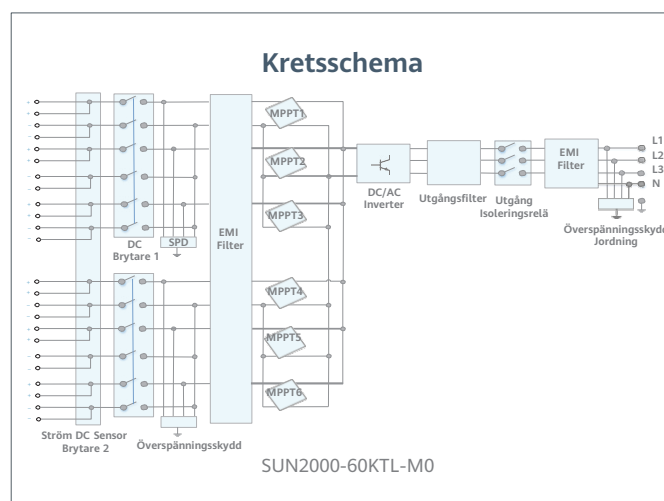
Kretsschema

MPPT1
MPPT2
MPPT3
MPPT4
MPPT5
MPPT6

DC
Brytare 1
SPD
EMI
Filter
DC/AC
Inverter
Utgångsfilter
Utgång
Isoleringsrelä
EMI
Filter
L1
L2
L3
N
Överspänningsskydd
Jordning

Ström DC Sensor
Brytare 2
Överspänningsskydd

SUN2000-60KTL-M0